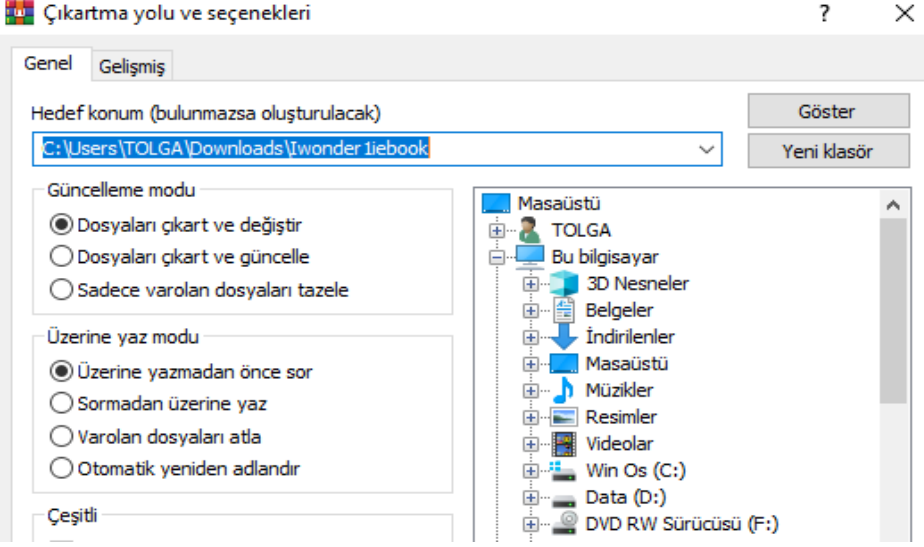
Çıkartma yolu ve seçenekleri

?

Genel

Gelişmiş

Hedef konum (bulunmazsa oluşturulacak)

C:\Users\TOLGA\Downloads\Iwonder1iebook

Göster

Yeni klasör

Güncelleme modu

Dosyaları çıkart ve değiştir

Dosyaları çıkart ve güncelle

Sadece varolan dosyaları tazele

Üzerine yaz modu

Üzerine yazmadan önce sor

Sormadan üzerine yaz

Varolan dosyaları atla

Otomatik yeniden adlandır

Çeşitli

Masaüstü

TOLGA

Bu bilgisayar

3D Nesneler

Belgeler

İndirilenler

Masaüstü

Müzikler

Resimler

Videolar

Win Os (C:)

Data (D:)

DVD RW Sürücüsü (F:)